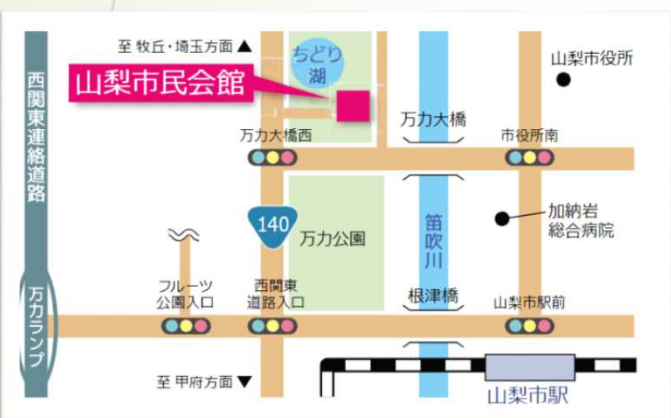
至 牧丘・埼玉方面 ▲

ちどり湖

山梨市民会館

山梨市役所

西関東連絡道路

万力大橋

万力大橋西

市役所南

140

万力公園

笛吹川

加納岩総合病院

フルーツ公園入口

西関東道路入口

根津橋

山梨市駅前

万力ランプ

至 甲府方面 ▼

山梨市駅